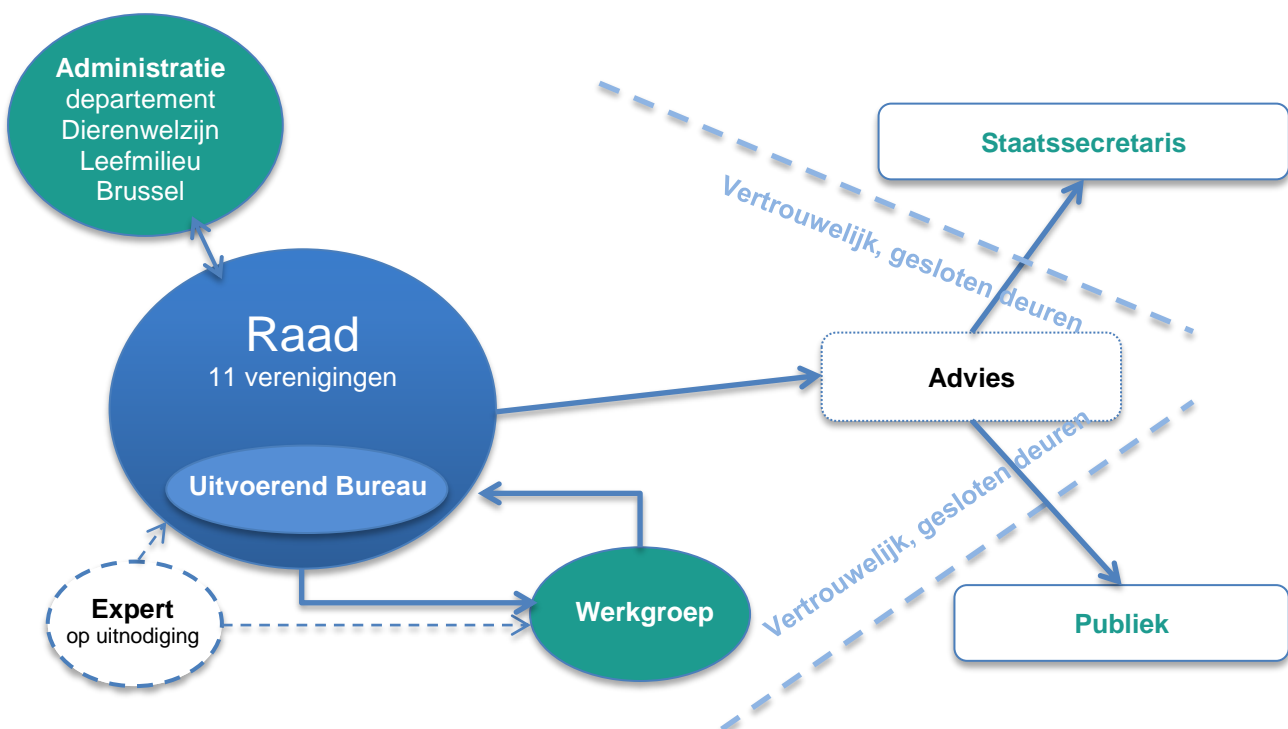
Administratie
departement
Dierenwelzijn
Leefmilieu
Brussel

Raad
11 verenigingen

Uitvoerend Bureau

Expert
op uitnodiging

Werkgroep

Vertrouwelijk, gesloten deuren

Staatssecretaris

Advies

Vertrouwelijk, gesloten deuren

Publiek